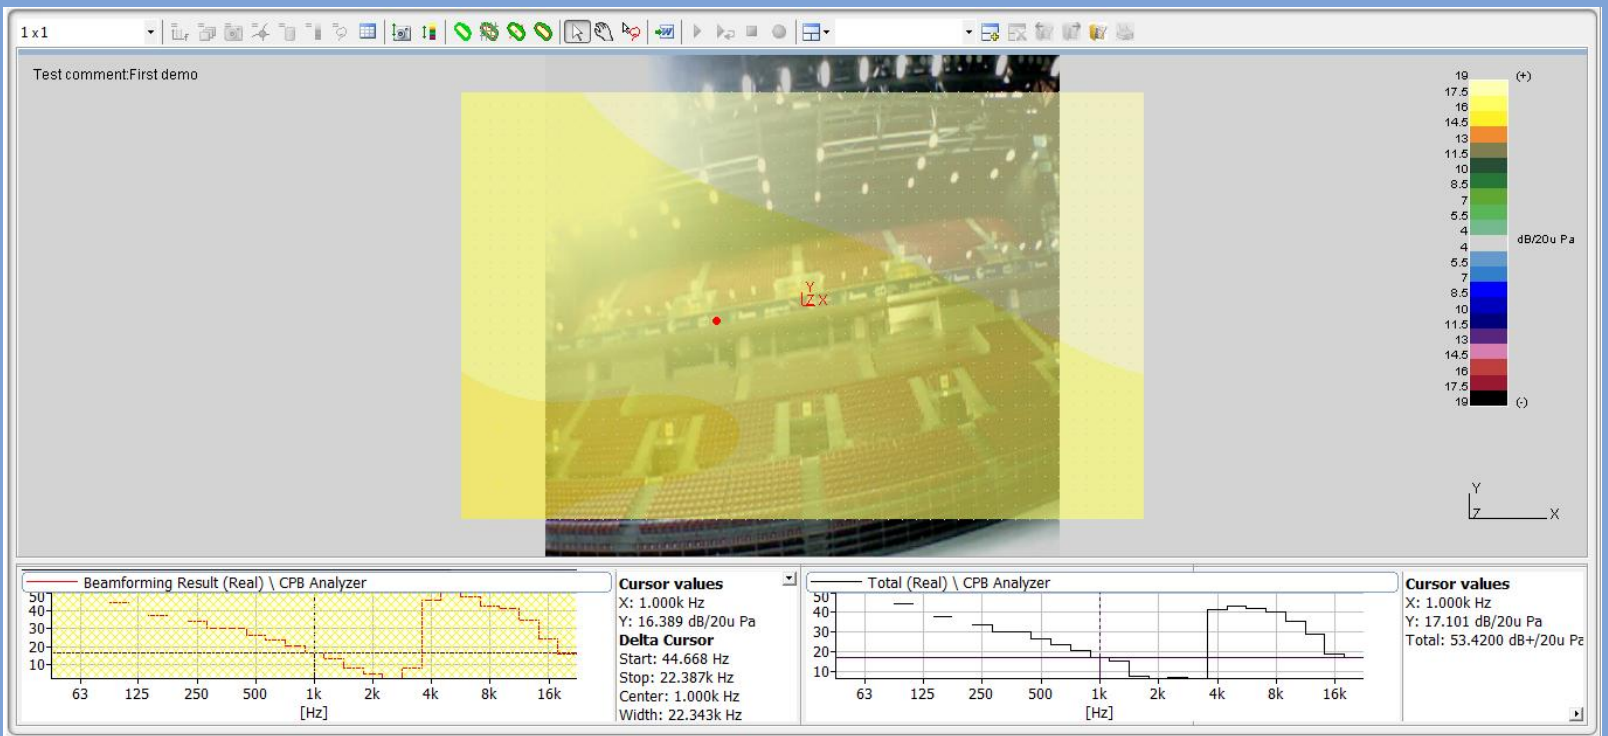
1 x 1

Test comment:First demo

| 19 | (+) |
|---|---|
| 17.5 | |
| 16 | |
| 14.5 | |
| 13 | |
| 11.5 | |
| 10 | |
| 8.5 | |
| 7 | |
| 5.5 | |
| 4 | dB/20u Pa |
| 4 | |
| 5.5 | |
| 7 | |
| 8.5 | |
| 10 | |
| 11.5 | |
| 13 | |
| 14.5 | |
| 16 | |
| 17.5 | |
| 19 | (-) |

Y
Z X

Y
Z X

Beamforming Result (Real) \ CPB Analyzer
50
40
30
20
10
63 125 250 500 1k 2k 4k 8k 16k
[Hz]

Cursor values
X: 1.000k Hz
Y: 16.389 dB/20u Pa
Delta Cursor
Start: 44.668 Hz
Stop: 22.387k Hz
Center: 1.000k Hz
Width: 22.343k Hz

Total (Real) \ CPB Analyzer
50
40
30
20
10
63 125 250 500 1k 2k 4k 8k 16k
[Hz]

Cursor values
X: 1.000k Hz
Y: 17.101 dB/20u Pa
Total: 53.4200 dB+/20u Pa